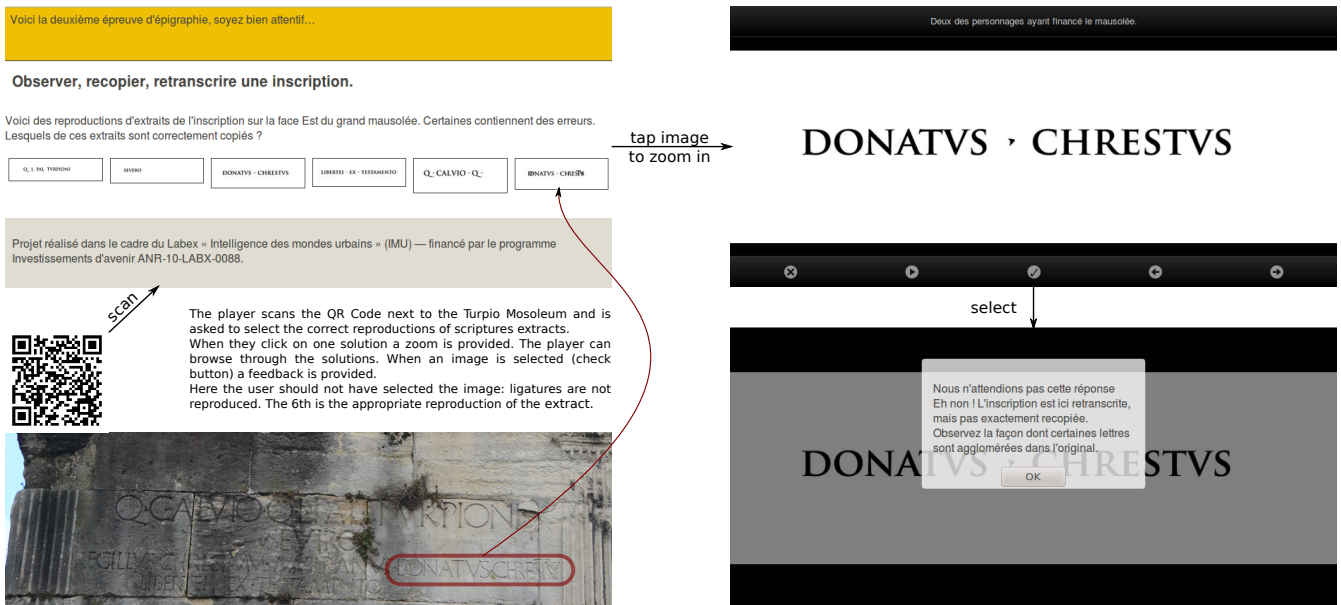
Voici la deuxième épreuve d'épigraphie, soyez bien attentif…

Observer, recopier, retranscrire une inscription.

Voici des reproductions d'extraits de l'inscription sur la face Est du grand mausolée. Certaines contiennent des erreurs. Lesquels de ces extraits sont correctement copiés ?

Q · L · PAL · TVRPIONI | SEVERO | DONATVS · CHRESTVS | LIBERTEI · EX · TESTAMENTO | Q · CALVIO · Q · | DONATVS · CHRESTVS

Projet réalisé dans le cadre du Labex « Intelligence des mondes urbains » (IMU) — financé par le programme Investissements d'avenir ANR-10-LABX-0088.

scan

The player scans the QR Code next to the Turpio Mosoleum and is asked to select the correct reproductions of scriptures extracts.
When they click on one solution a zoom is provided. The player can browse through the solutions. When an image is selected (check button) a feedback is provided.
Here the user should not have selected the image: ligatures are not reproduced. The 6th is the appropriate reproduction of the extract.

Q·CALVIO·Q·F·TVRPIONI
SEVERO
DONATVS·CHRESTVS

tap image to zoom in

Deux des personnages ayant financé le mausolée.

DONATVS · CHRESTVS

select

Nous n'attendions pas cette réponse
Eh non ! L'inscription est ici retranscrite, mais pas exactement recopiée.
Observez la façon dont certaines lettres sont agglomérées dans l'original.

OK

DONATVS · CHRESTVS